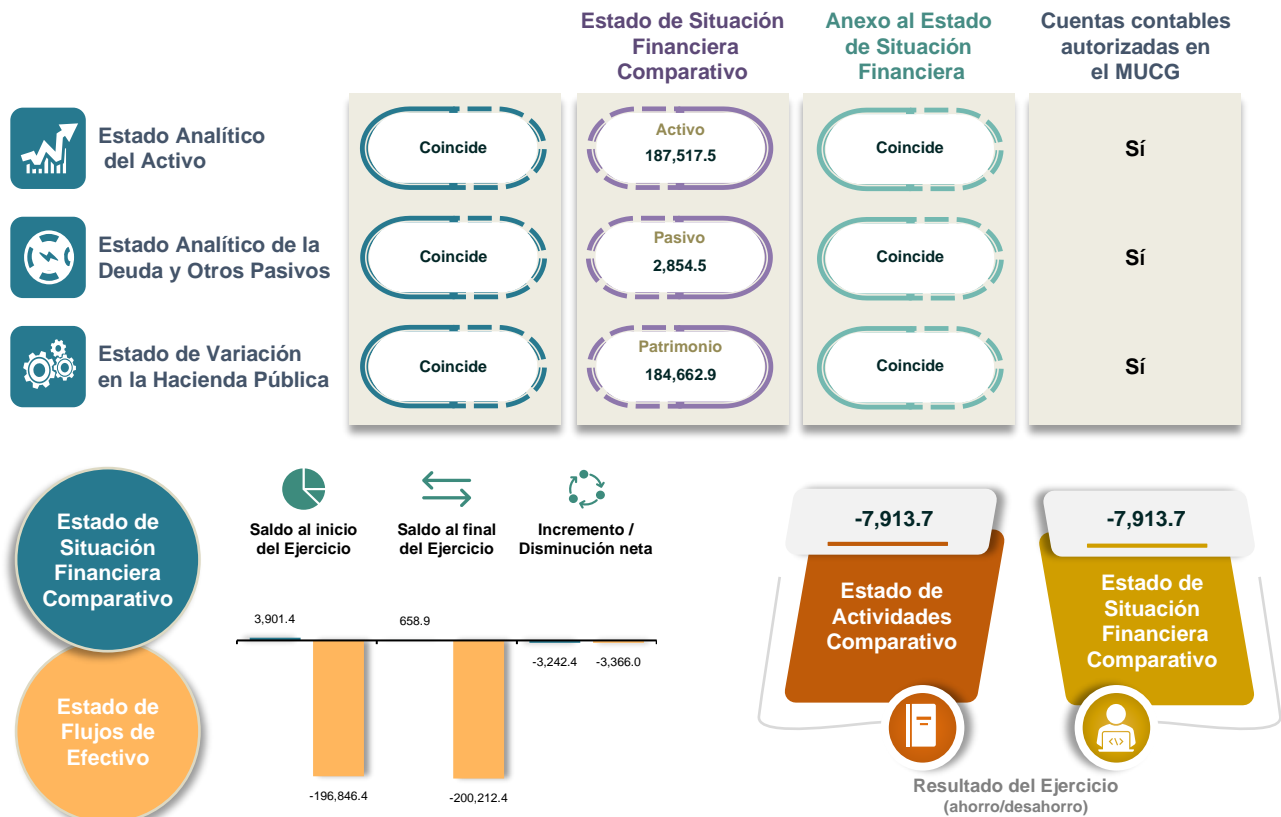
Estado de Situación Financiera Comparativo

Anexo al Estado de Situación Financiera

Cuentas contables autorizadas en el MUCG

Estado Analítico del Activo

Coincide

Activo
187,517.5

Coincide

Sí

Estado Analítico de la Deuda y Otros Pasivos

Coincide

Pasivo
2,854.5

Coincide

Sí

Estado de Variación en la Hacienda Pública

Coincide

Patrimonio
184,662.9

Coincide

Sí

Estado de Situación Financiera Comparativo

Estado de Flujos de Efectivo

Saldo al inicio del Ejercicio

Saldo al final del Ejercicio

Incremento / Disminución neta

3,901.4

-196,846.4

658.9

-200,212.4

-3,242.4

-3,366.0

-7,913.7

Estado de Actividades Comparativo

-7,913.7

Estado de Situación Financiera Comparativo

Resultado del Ejercicio
(ahorro/desahorro)